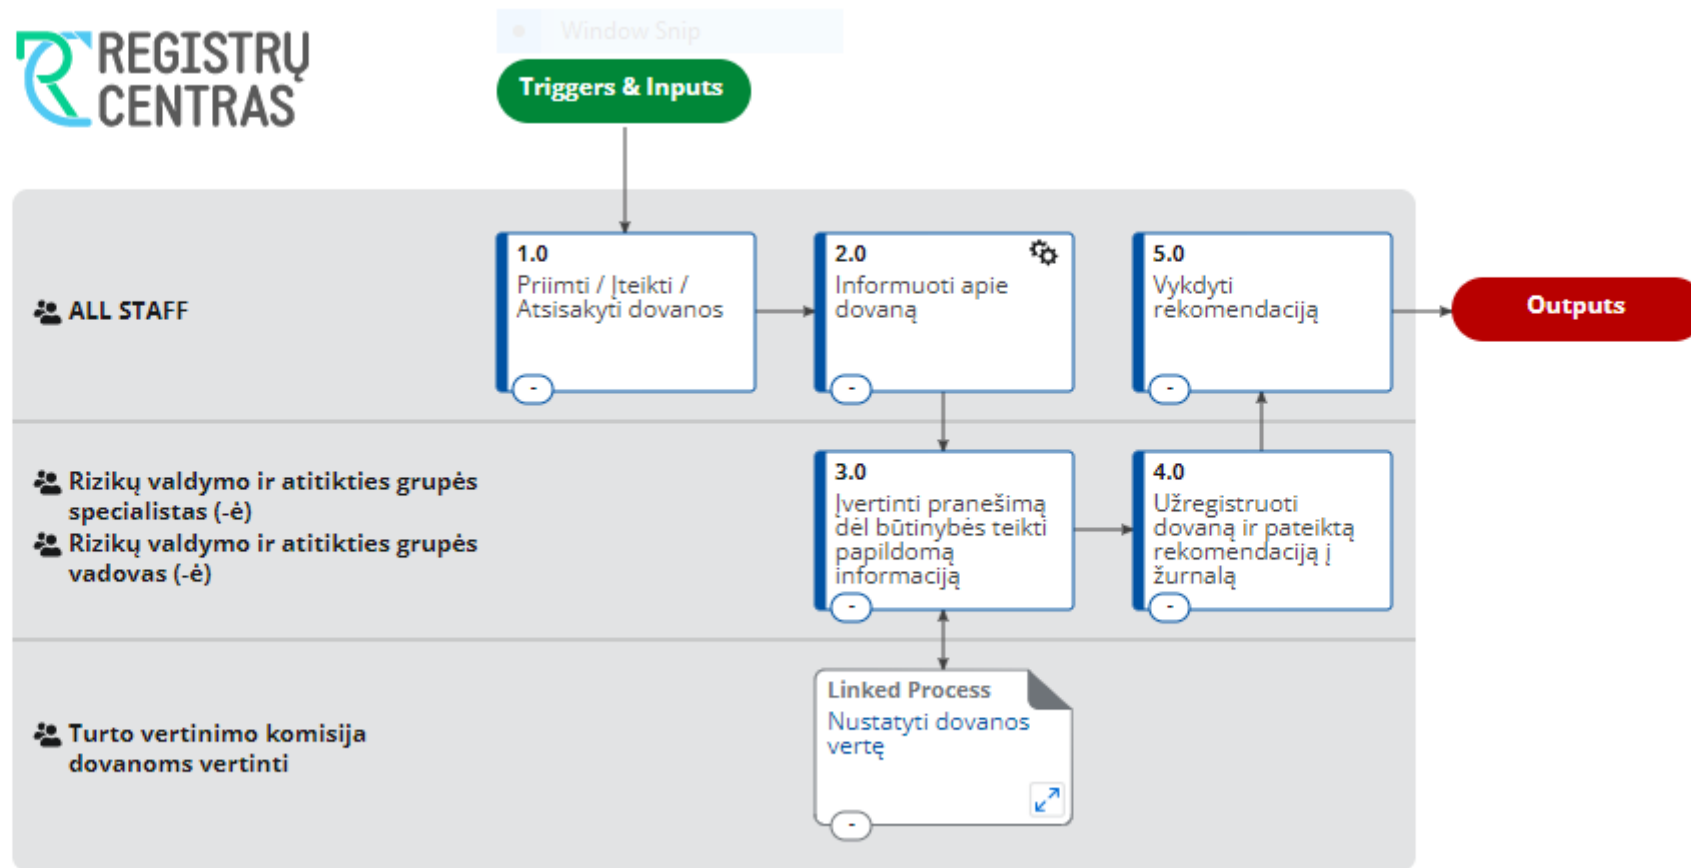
REGISTRŲ CENTRAS

Window Snip

Triggers & Inputs

ALL STAFF

1.0
Priimti / Įteikti / Atsisakyti dovanos
-

2.0
Informuoti apie dovaną
-

5.0
Vykdyti rekomendaciją
-

Outputs

Rizikų valdymo ir atitikties grupės specialistas (-ė)
Rizikų valdymo ir atitikties grupės vadovas (-ė)

3.0
Įvertinti pranešimą dėl būtinybės teikti papildomą informaciją
-

4.0
Užregistruoti dovaną ir pateiktą rekomendaciją į žurnalą
-

Turto vertinimo komisija dovanoms vertinti

Linked Process
Nustatyti dovanos vertę
-